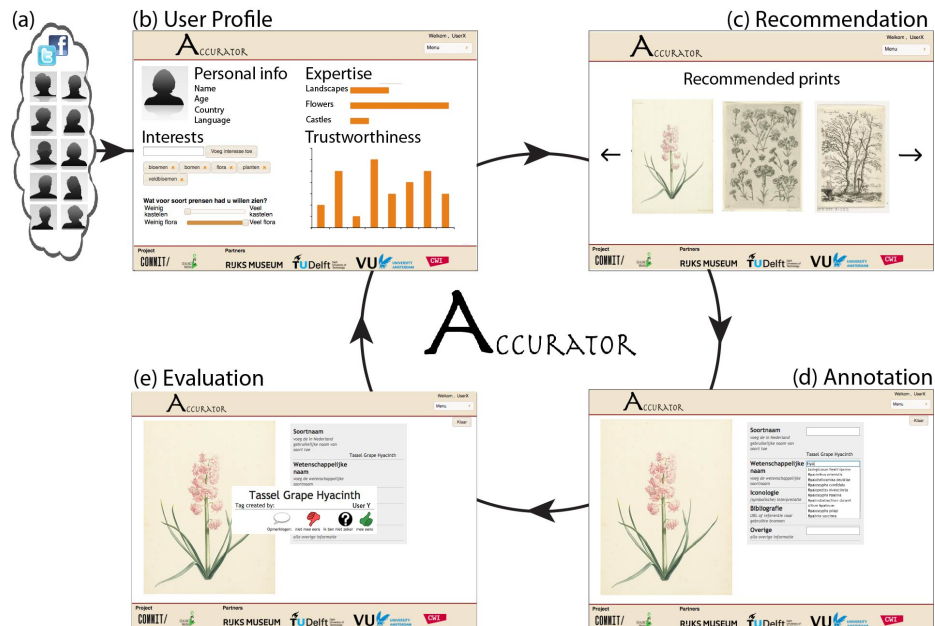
(a)

(b) User Profile

ACCURATOR

Welkom , UserX
Menu

Personal info
Name
Age
Country
Language

Expertise
Landscapes
Flowers
Castles

Interests
Voeg interesse toe
bloemen ×
bomen ×
flora ×
planten ×
veldbloemen ×

Trustworthiness

Wat voor soort prenten had u willen zien?
Weinig kastelen
Veel kastelen
Weinig flora
Veel flora

Project
COMMIT/
Partners
RIJKS MUSEUM
TUDelft
VU UNIVERSITY AMSTERDAM
CWI

(c) Recommendation

ACCURATOR

Welkom , UserX
Menu

Recommended prints

←
→

Project
COMMIT/
Partners
RIJKS MUSEUM
TUDelft
VU UNIVERSITY AMSTERDAM
CWI

ACCURATOR

(e) Evaluation

ACCURATOR

Welkom , UserX
Menu

Soortnaam
voeg de in Nederland gebruikelijke naam van soort toe
Tassel Grape Hyacinth

Wetenschappelijke naam
voeg de wetenschappelijke soortnaam

Tassel Grape Hyacinth
Tag created by:
User Y
Opmerkingen
niet mee eens
Ik ben niet zeker
mee eens

alle overige informatie

Project
COMMIT/
Partners
RIJKS MUSEUM
TUDelft
VU UNIVERSITY AMSTERDAM
CWI

(d) Annotation

ACCURATOR

Welkom , UserX
Menu
Klaar

Soortnaam
voeg de in Nederland gebruikelijke naam van soort toe
Tassel Grape Hyacinth

Wetenschappelijke naam
voeg de wetenschappelijke soortnaam
Hyac

Iconologie
(symbolische) beschrijvinde

Bibliografie
URL of referentie naar gebruikte bronnen

Overige
alle overige informatie

Project
COMMIT/
Partners
RIJKS MUSEUM
TUDelft
VU UNIVERSITY AMSTERDAM
CWI